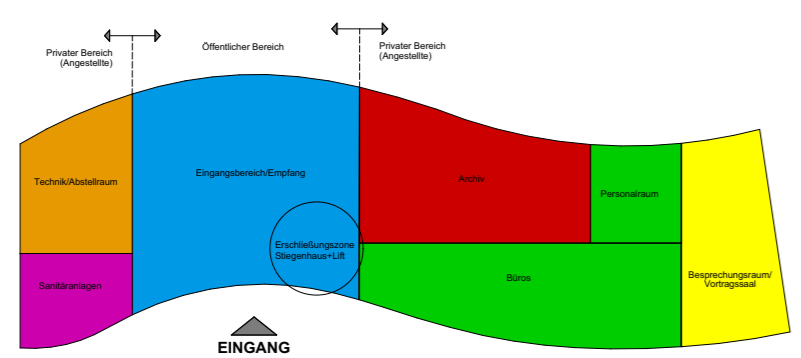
Privater Bereich
(Angestellte)

Öffentlicher Bereich

Privater Bereich
(Angestellte)

Technik/Abstellraum

Eingangsbereich/Empfang

Archiv

Personalraum

Erschließungszone
Stiegenhaus+Lift

Sanitäranlagen

Büros

Besprechungsraum/
Vortragssaal

EINGANG